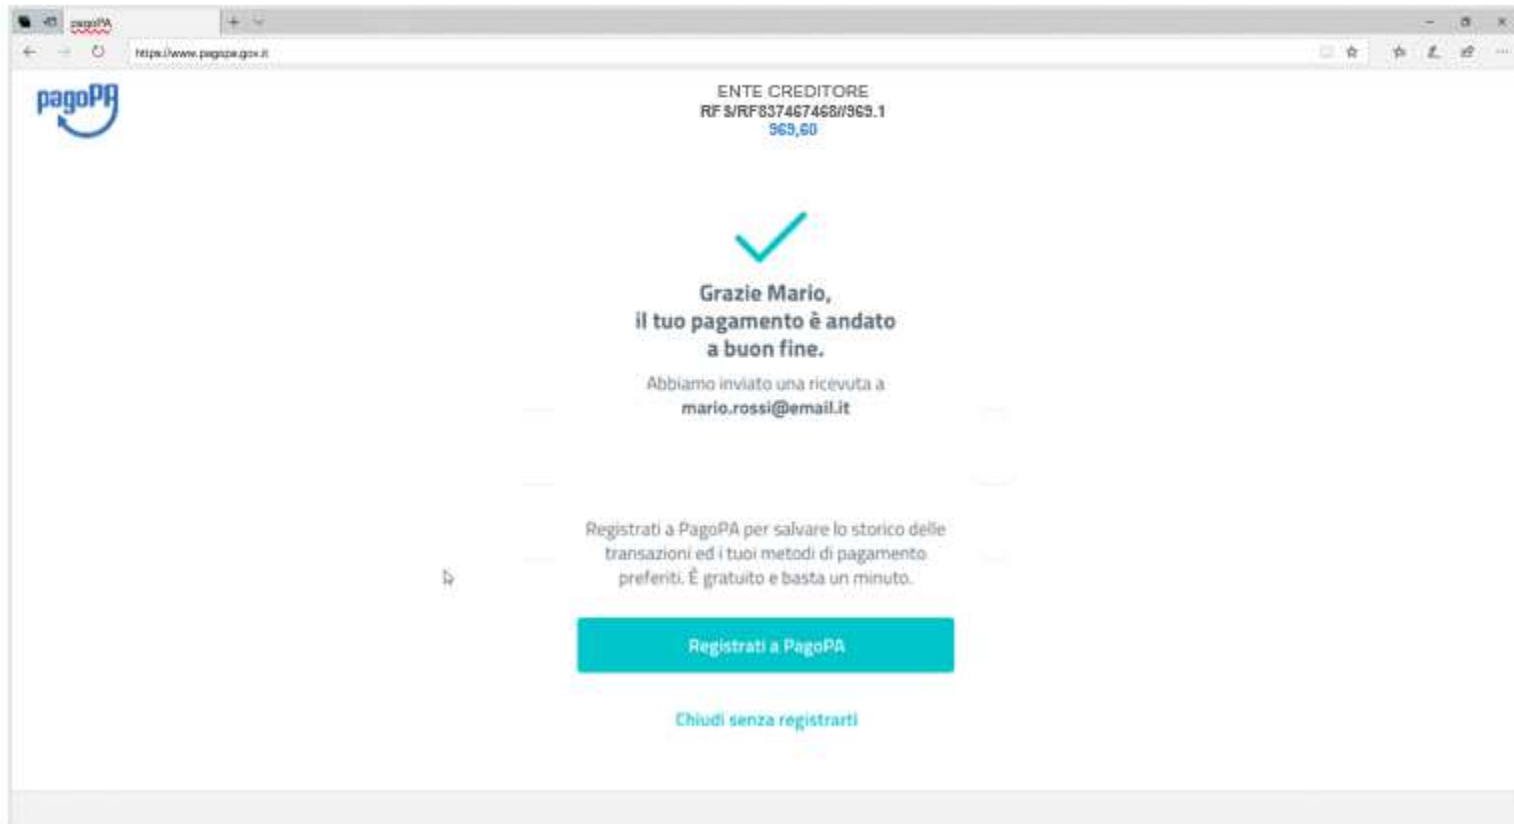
pagoPA

https://www.pagopa.gov.it

pagoPA

ENTE CREDITORE
RF S/RF837467468//969.1
969,60

Grazie Mario,
il tuo pagamento è andato a buon fine.

Abbiamo inviato una ricevuta a
mario.rossi@email.it

Registrati a PagoPA per salvare lo storico delle transazioni ed i tuoi metodi di pagamento preferiti. È gratuito e basta un minuto.

Registrati a PagoPA

Chiudi senza registrarti